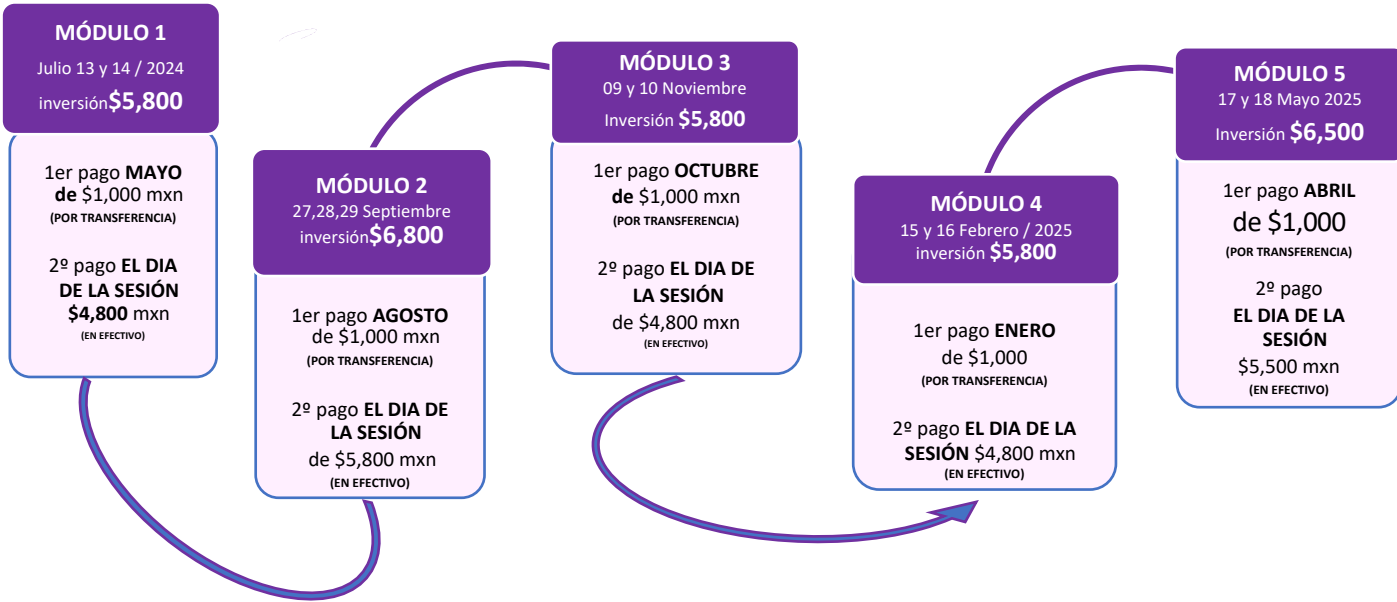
MÓDULO 1
Julio 13 y 14 / 2024
inversión $5,800

1er pago MAYO de $1,000 mxn
(POR TRANSFERENCIA)

2º pago EL DIA DE LA SESIÓN $4,800 mxn
(EN EFECTIVO)

MÓDULO 2
27,28,29 Septiembre
inversión $6,800

1er pago AGOSTO de $1,000 mxn
(POR TRANSFERENCIA)

2º pago EL DIA DE LA SESIÓN de $5,800 mxn
(EN EFECTIVO)

MÓDULO 3
09 y 10 Noviembre
Inversión $5,800

1er pago OCTUBRE de $1,000 mxn
(POR TRANSFERENCIA)

2º pago EL DIA DE LA SESIÓN de $4,800 mxn
(EN EFECTIVO)

MÓDULO 4
15 y 16 Febrero / 2025
inversión $5,800

1er pago ENERO de $1,000
(POR TRANSFERENCIA)

2º pago EL DIA DE LA SESIÓN $4,800 mxn
(EN EFECTIVO)

MÓDULO 5
17 y 18 Mayo 2025
Inversión $6,500

1er pago ABRIL de $1,000
(POR TRANSFERENCIA)

2º pago EL DIA DE LA SESIÓN $5,500 mxn
(EN EFECTIVO)